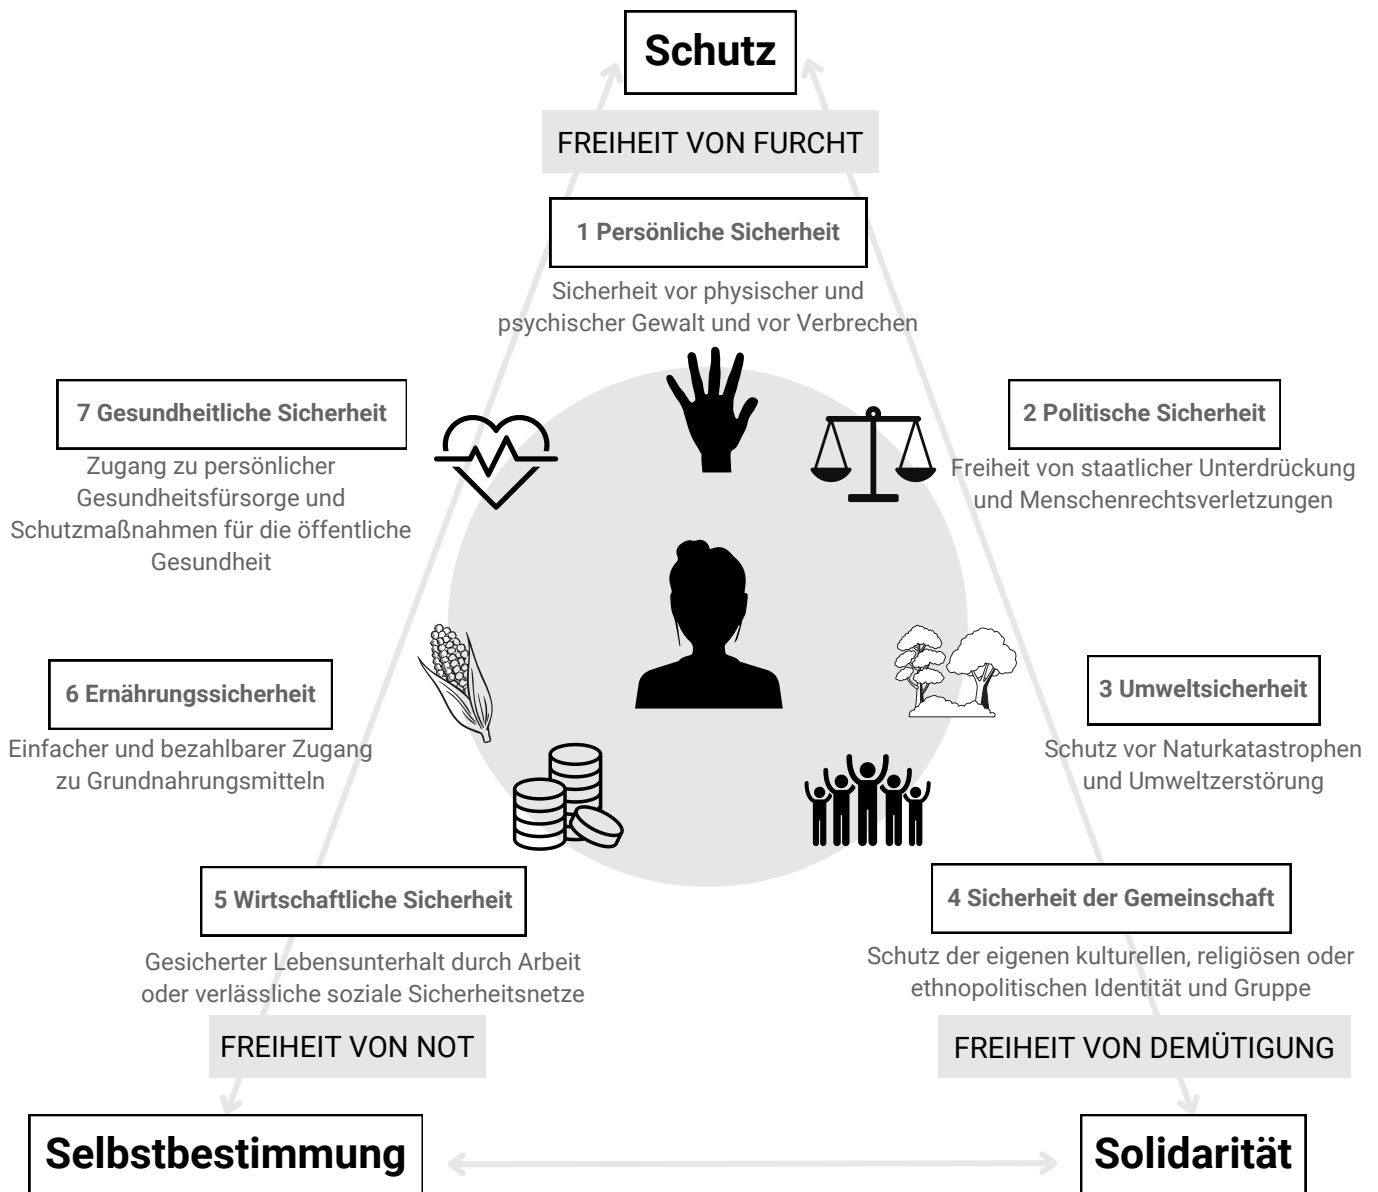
Schutz

FREIHEIT VON FURCHT

1 Persönliche Sicherheit

Sicherheit vor physischer und psychischer Gewalt und vor Verbrechen

7 Gesundheitliche Sicherheit

Zugang zu persönlicher Gesundheitsfürsorge und Schutzmaßnahmen für die öffentliche Gesundheit

2 Politische Sicherheit

Freiheit von staatlicher Unterdrückung und Menschenrechtsverletzungen

6 Ernährungssicherheit

Einfacher und bezahlbarer Zugang zu Grundnahrungsmitteln

3 Umweltsicherheit

Schutz vor Naturkatastrophen und Umweltzerstörung

5 Wirtschaftliche Sicherheit

Gesicherter Lebensunterhalt durch Arbeit oder verlässliche soziale Sicherheitsnetze

4 Sicherheit der Gemeinschaft

Schutz der eigenen kulturellen, religiösen oder ethnopolitischen Identität und Gruppe

FREIHEIT VON NOT

FREIHEIT VON DEMÜTIGUNG

Selbstbestimmung

Solidarität